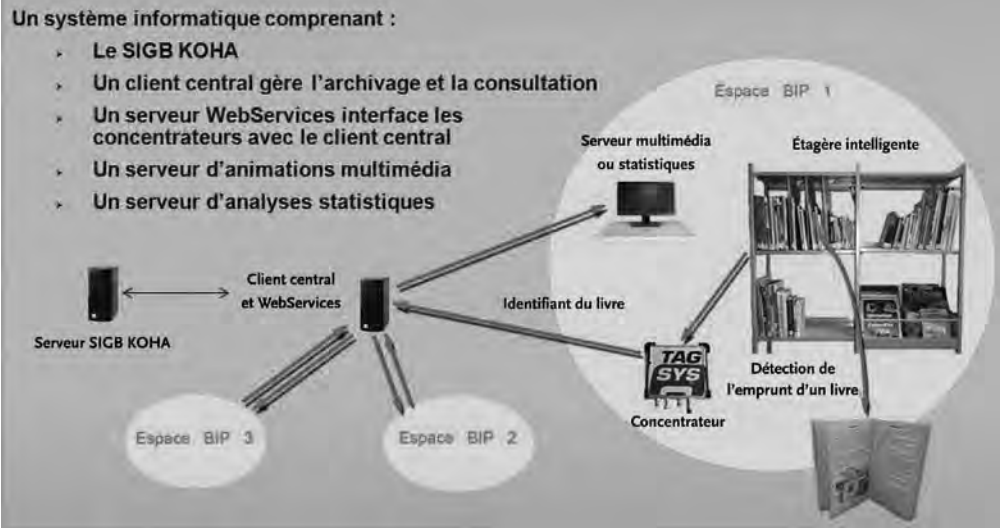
Un système informatique comprenant :

- Le SIGB KOHA
- Un client central gère l'archivage et la consultation
- Un serveur WebServices interface les concentrateurs avec le client central
- Un serveur d'animations multimédia
- Un serveur d'analyses statistiques

Espace BIP 1

Serveur multimédia ou statistiques

Étagère intelligente

Client central et WebServices

Identifiant du livre

Serveur SIGB KOHA

TAG SYS

Détection de l'emprunt d'un livre

Concentrateur

Espace BIP 3

Espace BIP 2